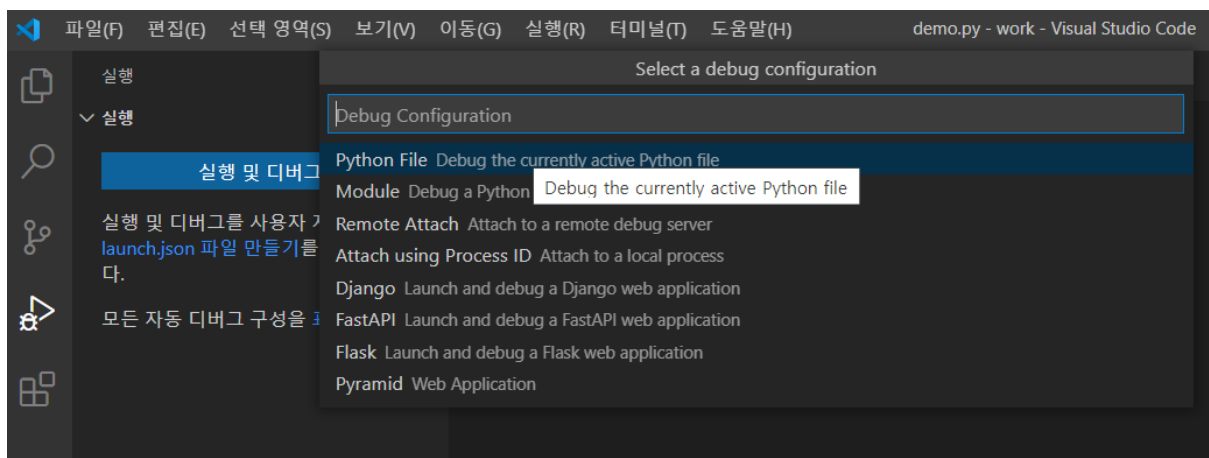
파일(F) 편집(E) 선택 영역(S) 보기(V) 이동(G) 실행(R) 터미널(T) 도움말(H) demo.py - work - Visual Studio Code

실행

실행

실행 및 디버그

실행 및 디버그를 사용자 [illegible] launch.json 파일 만들기를 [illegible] 다.

모든 자동 디버그 구성을 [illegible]

Select a debug configuration

Debug Configuration

Python File Debug the currently active Python file

Module Debug a Python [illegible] Debug the currently active Python file

Remote Attach Attach to a remote debug server

Attach using Process ID Attach to a local process

Django Launch and debug a Django web application

FastAPI Launch and debug a FastAPI web application

Flask Launch and debug a Flask web application

Pyramid Web Application